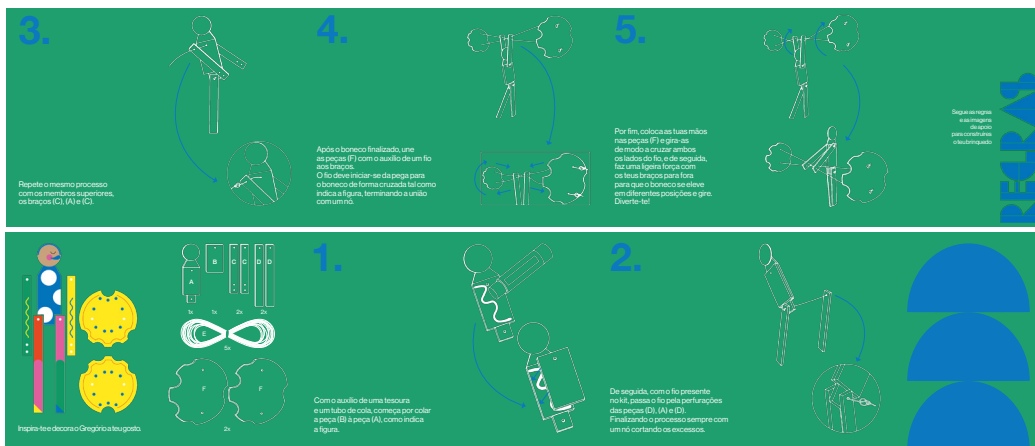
3.

Repete o mesmo processo com os membros superiores, os braços (C), (A) e (C).

4.

Após o boneco finalizado, une as peças (F) com o auxílio de um fio aos braços.
O fio deve iniciar-se da pega para o boneco de forma cruzada tal como indica a figura, terminando a união com um nó.

5.

Por fim, coloca as tuas mãos nas peças (F) e gira-as de modo a cruzar ambos os lados do fio, e de seguida, faz uma ligeira força com os teus braços para fora para que o boneco se eleve em diferentes posições e gire. Diverte-te!

Segue as regras e as imagens de apoio para construíres o teu brinquedo

REGRAS

Inspira-te e decora o Gregório a teu gosto.

B
C C
D D
A
1x 1x 2x 2x
E
2x
F
2x

1.

Com o auxílio de uma tesoura e um tubo de cola, começa por colar a peça (B) à peça (A), como indica a figura.

2.

De seguida, com o fio presente no kit, passa o fio pela perfurações das peças (D), (A) e (D).
Finalizando o processo sempre com um nó cortando os excessos.